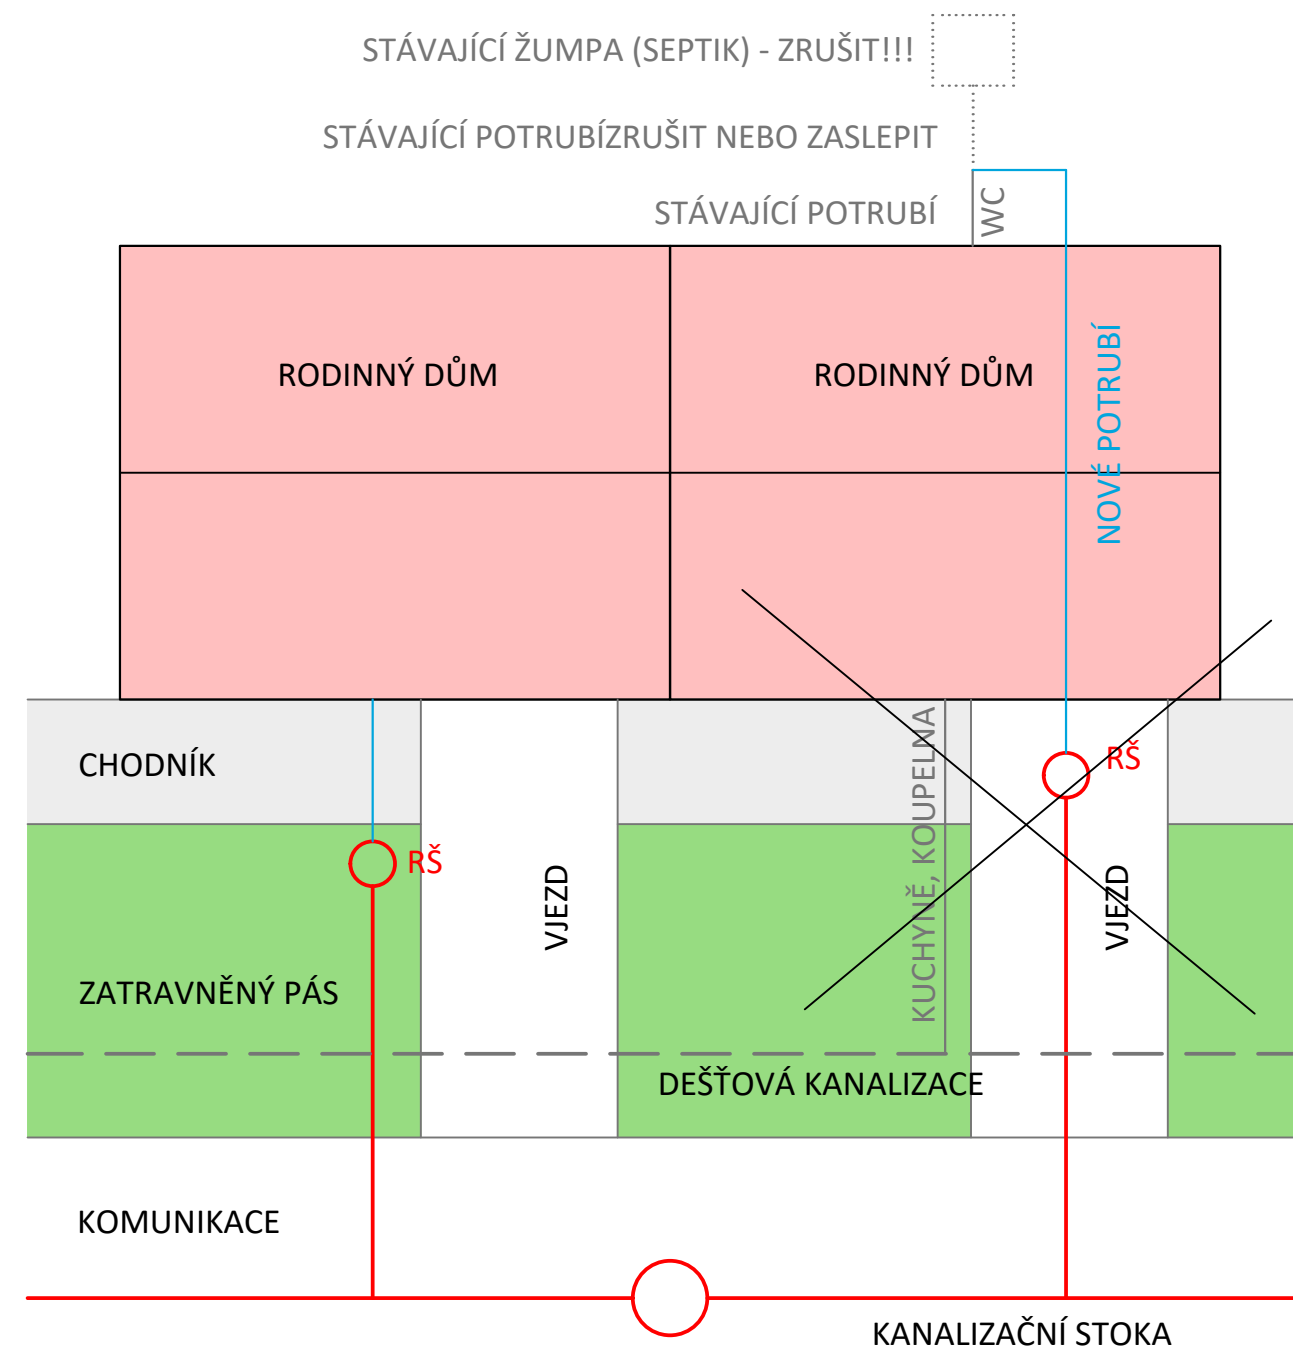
STÁVAJÍCÍ ŽUMPA (SEPTIK) - ZRUŠIT!!!

STÁVAJÍCÍ POTRUBÍZRUŠIT NEBO ZASLEPIT

STÁVAJÍCÍ POTRUBÍ

WC

RODINNÝ DŮM

RODINNÝ DŮM

NOVÉ POTRUBÍ

CHODNÍK

KUCHYNĚ, KOUPELNA

RŠ

RŠ

VJEZD

VJEZD

ZATRAVNĚNÝ PÁS

DEŠŤOVÁ KANALIZACE

KOMUNIKACE

KANALIZAČNÍ STOKA